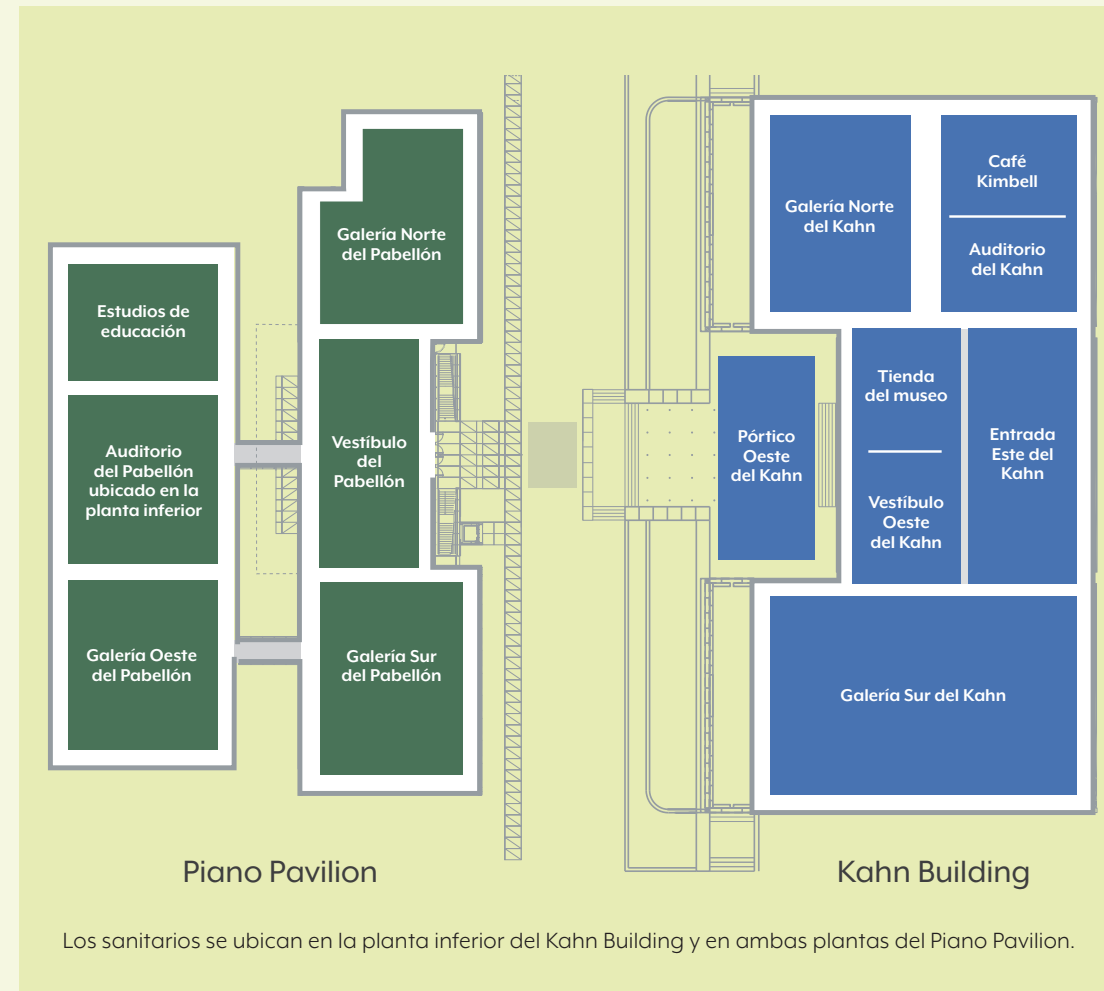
Estudios de educación

Auditorio del Pabellón ubicado en la planta inferior

Galería Oeste del Pabellón

Galería Norte del Pabellón

Vestíbulo del Pabellón

Galería Sur del Pabellón

Galería Norte del Kahn

Café Kimbell

Auditorio del Kahn

Pórtico Oeste del Kahn

Tienda del museo

Vestíbulo Oeste del Kahn

Entrada Este del Kahn

Galería Sur del Kahn

Piano Pavilion

Kahn Building

Los sanitarios se ubican en la planta inferior del Kahn Building y en ambas plantas del Piano Pavilion.